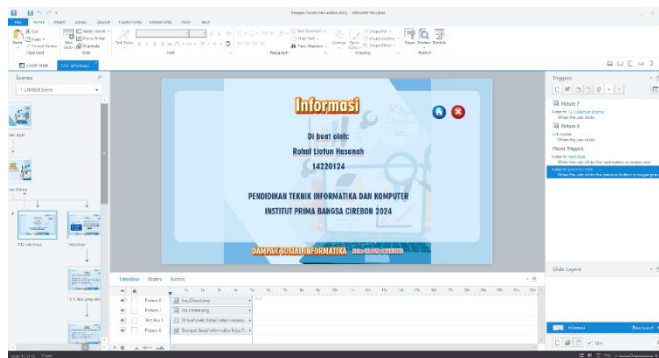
Informasi

Di buat oleh:

Rohal Liatun Hasanah

14220124

PENDIDIKAN TEKNIK INFORMATIKA DAN KOMPUTER

INSTITUT PRIMA BANGSA CIREBON 2024

DAMPAK SOSIAL INFORMATIKA

Scenes

1 Untitled Scene

Triggers

Picture 7

Picture 6

Player Triggers

Timeline States Notes

Picture 6

Picture 7

Text Box 1

Picture 5

Slide Layers

Informasi